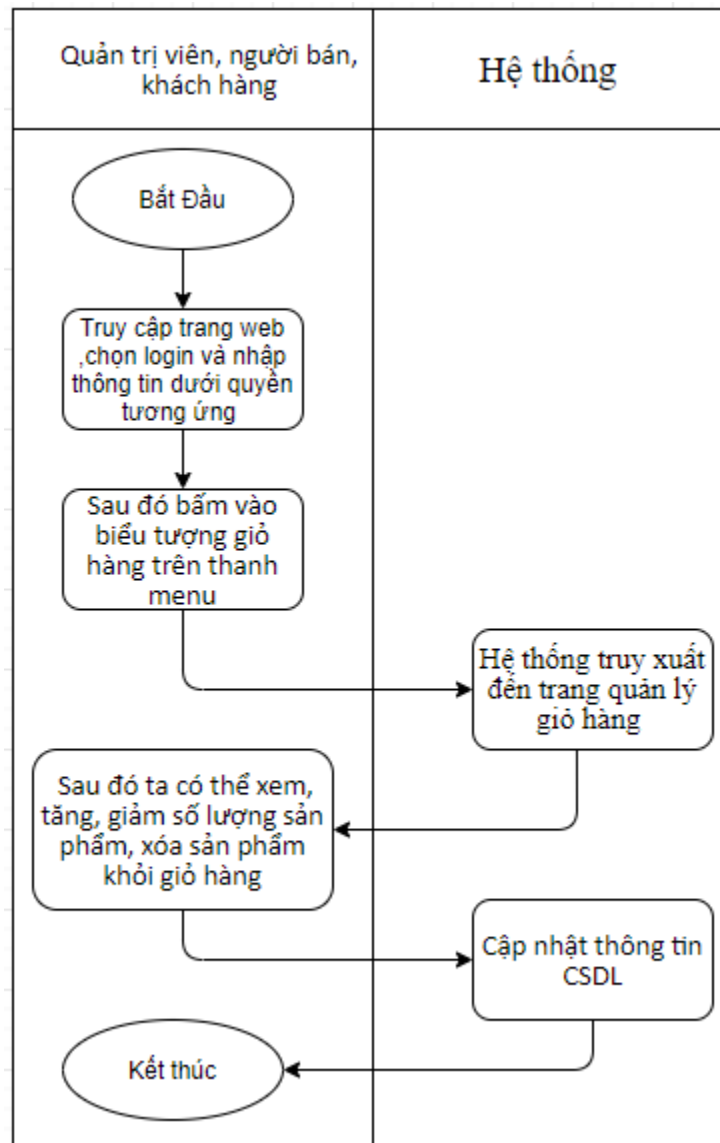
Quản trị viên, người bán, khách hàng

Hệ thống

Bắt Đầu

Truy cập trang web ,chọn login và nhập thông tin dưới quyền tương ứng

Sau đó bấm vào biểu tượng giỏ hàng trên thanh menu

Hệ thống truy xuất đến trang quản lý giỏ hàng

Sau đó ta có thể xem, tăng, giảm số lượng sản phẩm, xóa sản phẩm khỏi giỏ hàng

Cập nhật thông tin CSDL

Kết thúc